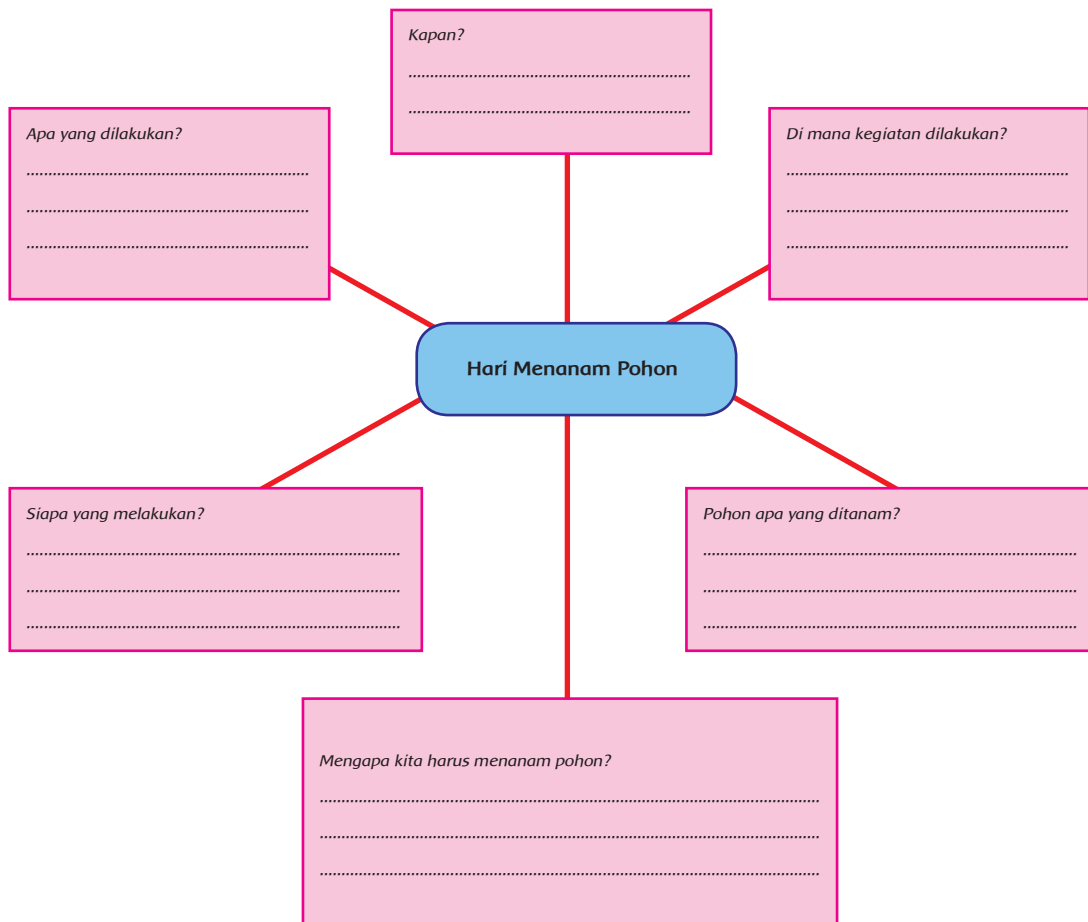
Kapan?
.....................................................................
.....................................................................

Apa yang dilakukan?
.....................................................................
.....................................................................
.....................................................................

Di mana kegiatan dilakukan?
.....................................................................
.....................................................................
.....................................................................

Hari Menanam Pohon

Siapa yang melakukan?
.....................................................................
.....................................................................
.....................................................................

Pohon apa yang ditanam?
.....................................................................
.....................................................................
.....................................................................

Mengapa kita harus menanam pohon?
.....................................................................
.....................................................................
.....................................................................